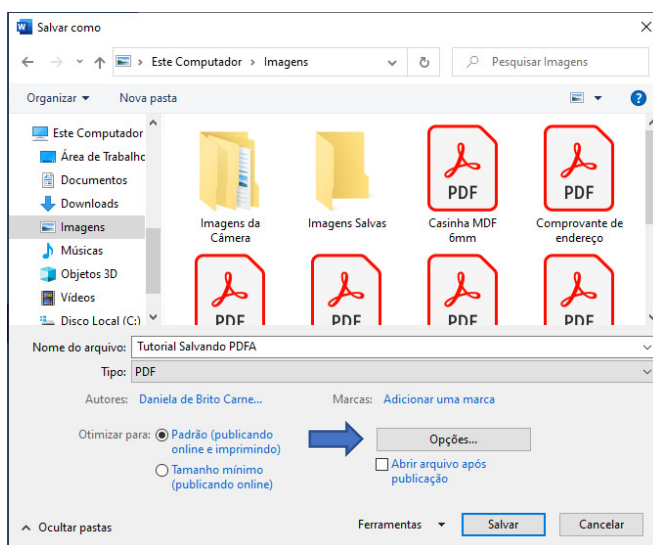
Salvar como

Este Computador > Imagens

Pesquisar Imagens

Organizar ▾ Nova pasta

Este Computador
Área de Trabalho
Documentos
Downloads
Imagens
Músicas
Objetos 3D
Vídeos
Disco Local (C:)

Imagens da Câmera
Imagens Salvas
PDF
Casinha MDF 6mm
PDF
Comprovante de endereço
PDF
PDF
PDF
PDF

Nome do arquivo: Tutorial Salvando PDFA
Tipo: PDF

Autores: Daniela de Brito Carne...
Marcas: Adicionar uma marca

Otimizar para: Padrão (publicando online e imprimindo)
Tamanho mínimo (publicando online)

Opções...
Abrir arquivo após publicação

Ocultar pastas
Ferramentas ▾
Salvar
Cancelar